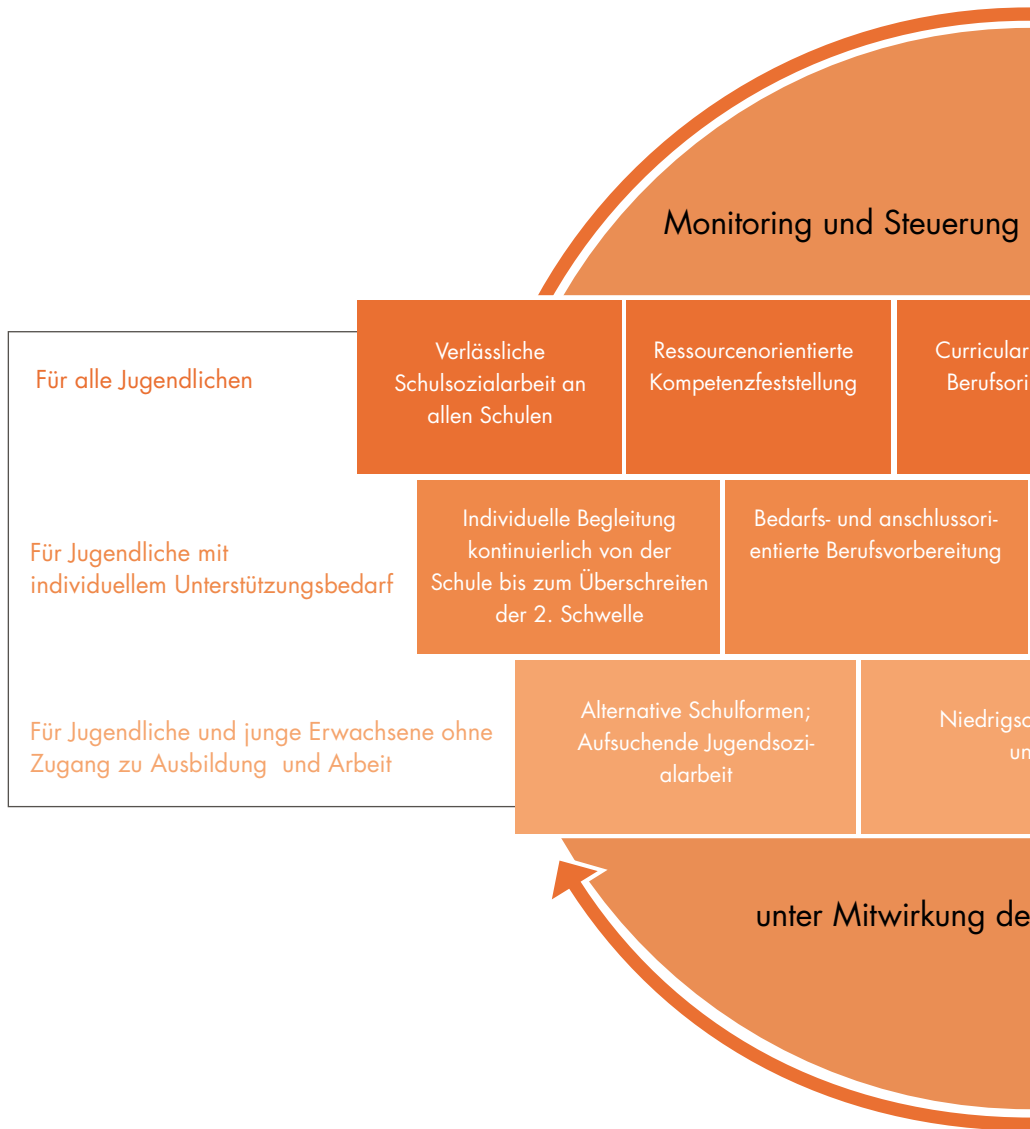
Monitoring und Steuerung

Für alle Jugendlichen

Verlässliche Schulsozialarbeit an allen Schulen

Ressourcenorientierte Kompetenzfeststellung

Curricular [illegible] Berufsori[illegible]

Für Jugendliche mit individuellem Unterstützungsbedarf

Individuelle Begleitung kontinuierlich von der Schule bis zum Überschreiten der 2. Schwelle

Bedarfs- und anschlussorientierte Berufsvorbereitung

Für Jugendliche und junge Erwachsene ohne Zugang zu Ausbildung und Arbeit

Alternative Schulformen; Aufsuchende Jugendsozialarbeit

Niedrigsc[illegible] un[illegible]

unter Mitwirkung de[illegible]